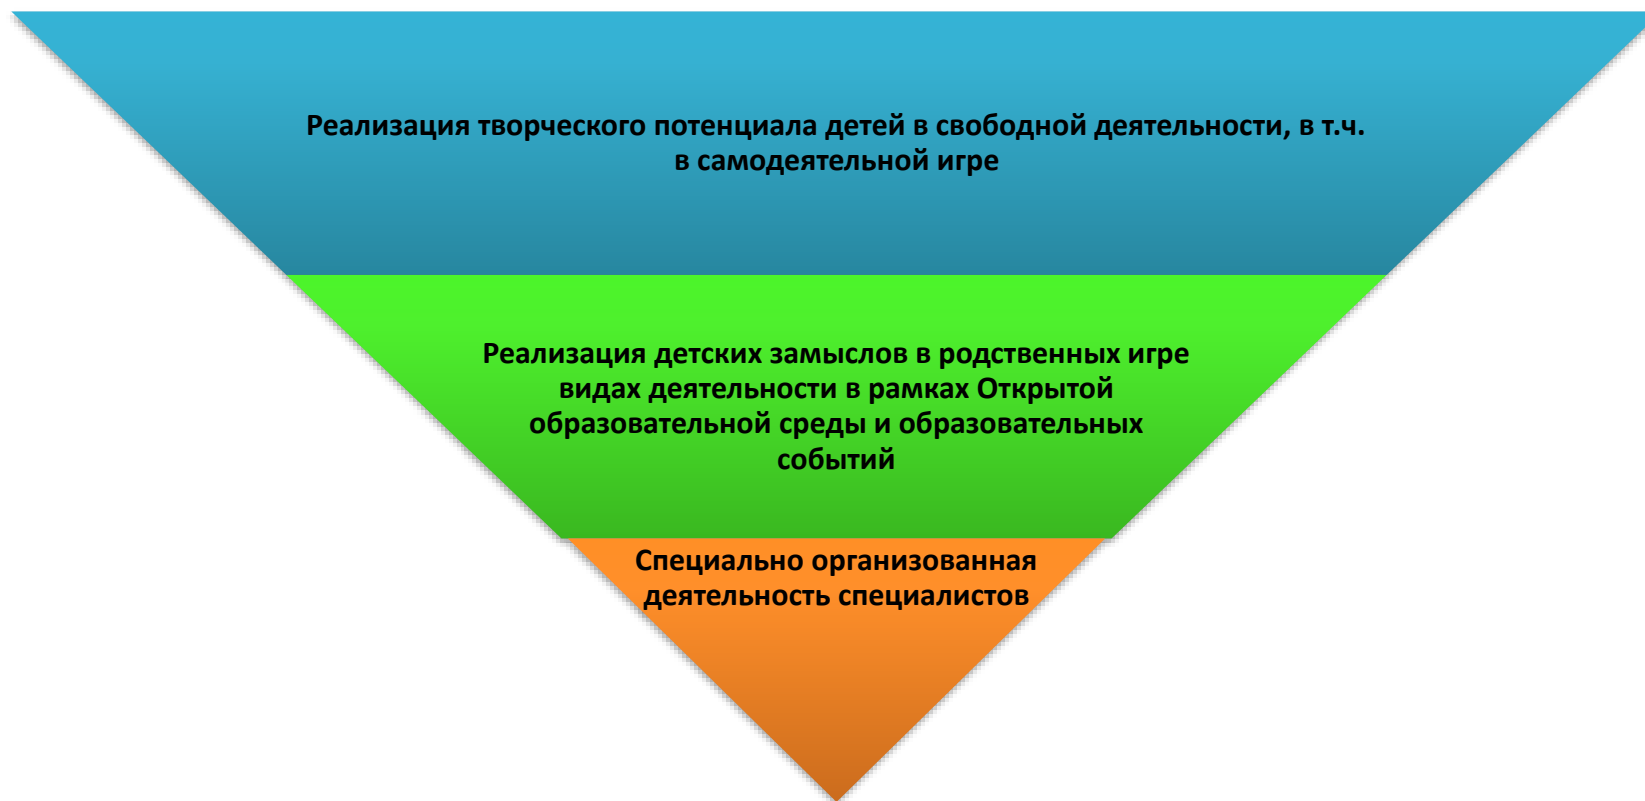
Реализация творческого потенциала детей в свободной деятельности, в т.ч. в самодеятельной игре

Реализация детских замыслов в родственных игре видах деятельности в рамках Открытой образовательной среды и образовательных событий

Специально организованная деятельность специалистов